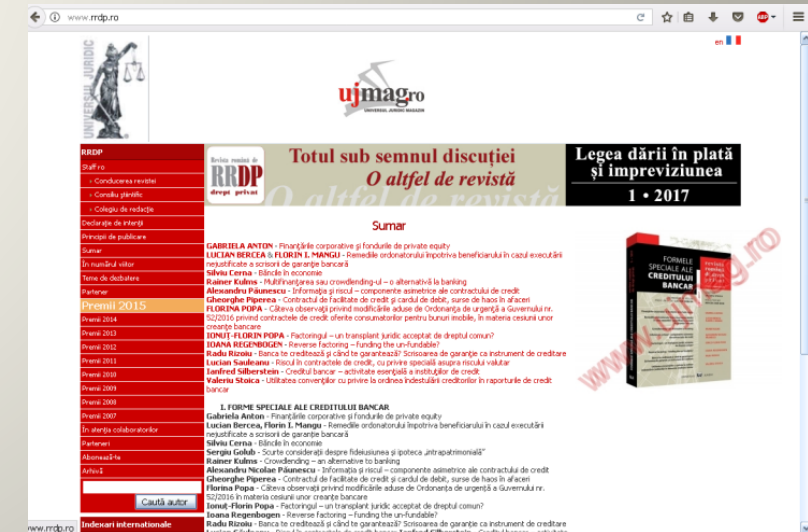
www.rrdp.ro

en

UNIVERSUL JURIDIC

ujmag.ro
UNIVERSUL JURIDIC MAGAZIN

RRDP
Staff ro
Conducerea revistei
Consiliu științific
Colegiu de redacție
Declarație de intenții
Principii de publicare
Sumar
În numărul viitor
Teme de dezbatere
Partener
Premii 2015
Premii 2014
Premii 2013
Premii 2012
Premii 2011
Premii 2010
Premii 2009
Premii 2008
Premii 2007
În atenția colaboratorilor
Parteneri
Abonează-te
Arhivă
Caută autor
Indexari internationale

Revista română de RRDP drept privat
Totul sub semnul discuției
O altfel de revistă
Legea dării în plată și impreviziunea
1 • 2017

Sumar

GABRIELA ANTON - Finanțările corporative și fondurile de private equity
LUCIAN BERCEA & FLORIN I. MANGU - Remediile ordonatorului împotriva beneficiarului în cazul executării nejustificate a scrisorii de garanție bancară
Silviu Cerna - Băncile în economie
Rainer Kulms - Multifinanțarea sau crowdlending-ul – o alternativă la banking
Alexandru Păunescu - Informația și riscul – componente asimetrice ale contractului de credit
Gheorghe Piperea - Contractul de facilitate de credit și cardul de debit, surse de haos în afaceri
FLORINA POPA - Câteva observații privind modificările aduse de Ordonanța de urgență a Guvernului nr. 52/2016 privind contractele de credit oferite consumatorilor pentru bunuri imobile, în materia cesiunii unor creanțe bancare
IONUȚ-FLORIN POPA - Factoringul – un transplant juridic acceptat de dreptul comun?
IOANA REGENBOGEN - Reverse factoring – funding the un-fundable?
Radu Rizoiu - Banca te creditează și când te garantează? Scrisoarea de garanție ca instrument de creditare
Lucian Sauleanu - Riscul în contractele de credit, cu privire specială asupra riscului valutar
Ianfred Silberstein - Creditul bancar – activitate esențială a instituțiilor de credit
Valeriu Stoica - Utilitatea convențiilor cu privire la ordinea îndestulării creditorilor în raporturile de credit bancar

FORMELE SPECIALE ALE CREDITULUI BANCAR
www.ujmag.ro

I. FORME SPECIALE ALE CREDITULUI BANCAR
Gabriela Anton - Finanțările corporative și fondurile de private equity
Lucian Bercea, Florin I. Mangu - Remediile ordonatorului împotriva beneficiarului în cazul executării nejustificate a scrisorii de garanție bancară
Silviu Cerna - Băncile în economie
Sergiu Golub - Scurte considerații despre fideiusiunea și ipoteca „intrapatrimonială”
Rainer Kulms - Crowdlending – an alternative to banking
Alexandru Nicolae Păunescu - Informația și riscul – componente asimetrice ale contractului de credit
Gheorghe Piperea - Contractul de facilitate de credit și cardul de debit, surse de haos în afaceri
Florina Popa - Câteva observații privind modificările aduse de Ordonanța de urgență a Guvernului nr. 52/2016 în materia cesiunii unor creanțe bancare
Ionuț-Florin Popa - Factoringul – un transplant juridic acceptat de dreptul comun?
Ioana Regenbogen - Reverse factoring – funding the un-fundable?
Radu Rizoiu - Banca te creditează și când te garantează? Scrisoarea de garanție ca instrument de creditare